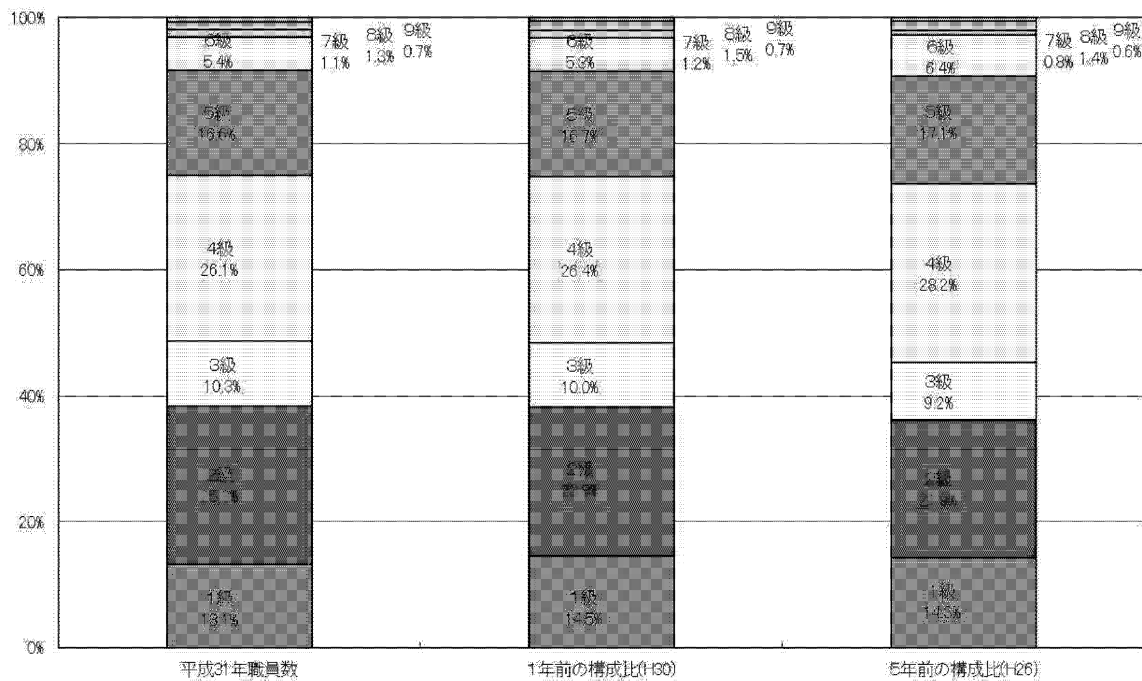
100%
80%
60%
40%
20%
0%

6級 5.4%
7級 1.1%
8級 1.3%
9級 0.7%
5級 16.6%
4級 26.1%
3級 10.3%
2級 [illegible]
1級 13.1%
平成31年職員数

6級 5.3%
7級 1.2%
8級 1.5%
9級 0.7%
5級 16.7%
4級 26.4%
3級 10.0%
2級 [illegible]
1級 14.5%
1年前の構成比(H30)

6級 6.4%
7級 0.8%
8級 1.4%
9級 0.6%
5級 17.1%
4級 28.2%
3級 9.2%
2級 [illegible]
1級 14.3%
5年前の構成比(H26)